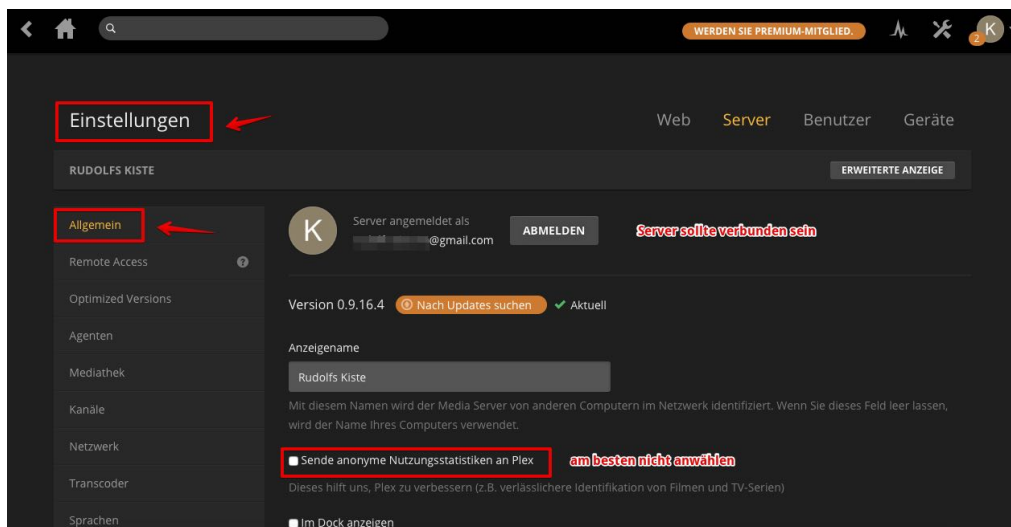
WERDEN SIE PREMIUM-MITGLIED.

K

2

Einstellungen

Web Server Benutzer Geräte

RUDOLFS KISTE

ERWEITERTE ANZEIGE

Allgemein

Remote Access

Optimized Versions

Agenten

Mediathek

Kanäle

Netzwerk

Transcoder

Sprachen

K

Server angemeldet als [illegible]@gmail.com

ABMELDEN

Server sollte verbunden sein

Version 0.9.16.4 Nach Updates suchen ✔ Aktuell

Anzeigename

Rudolfs Kiste

Mit diesem Namen wird der Media Server von anderen Computern im Netzwerk identifiziert. Wenn Sie dieses Feld leer lassen, wird der Name Ihres Computers verwendet.

Sende anonyme Nutzungsstatistiken an Plex

am besten nicht anwählen

Dieses hilft uns, Plex zu verbessern (z.B. verlässlichere Identifikation von Filmen und TV-Serien)

Im Dock anzeigen